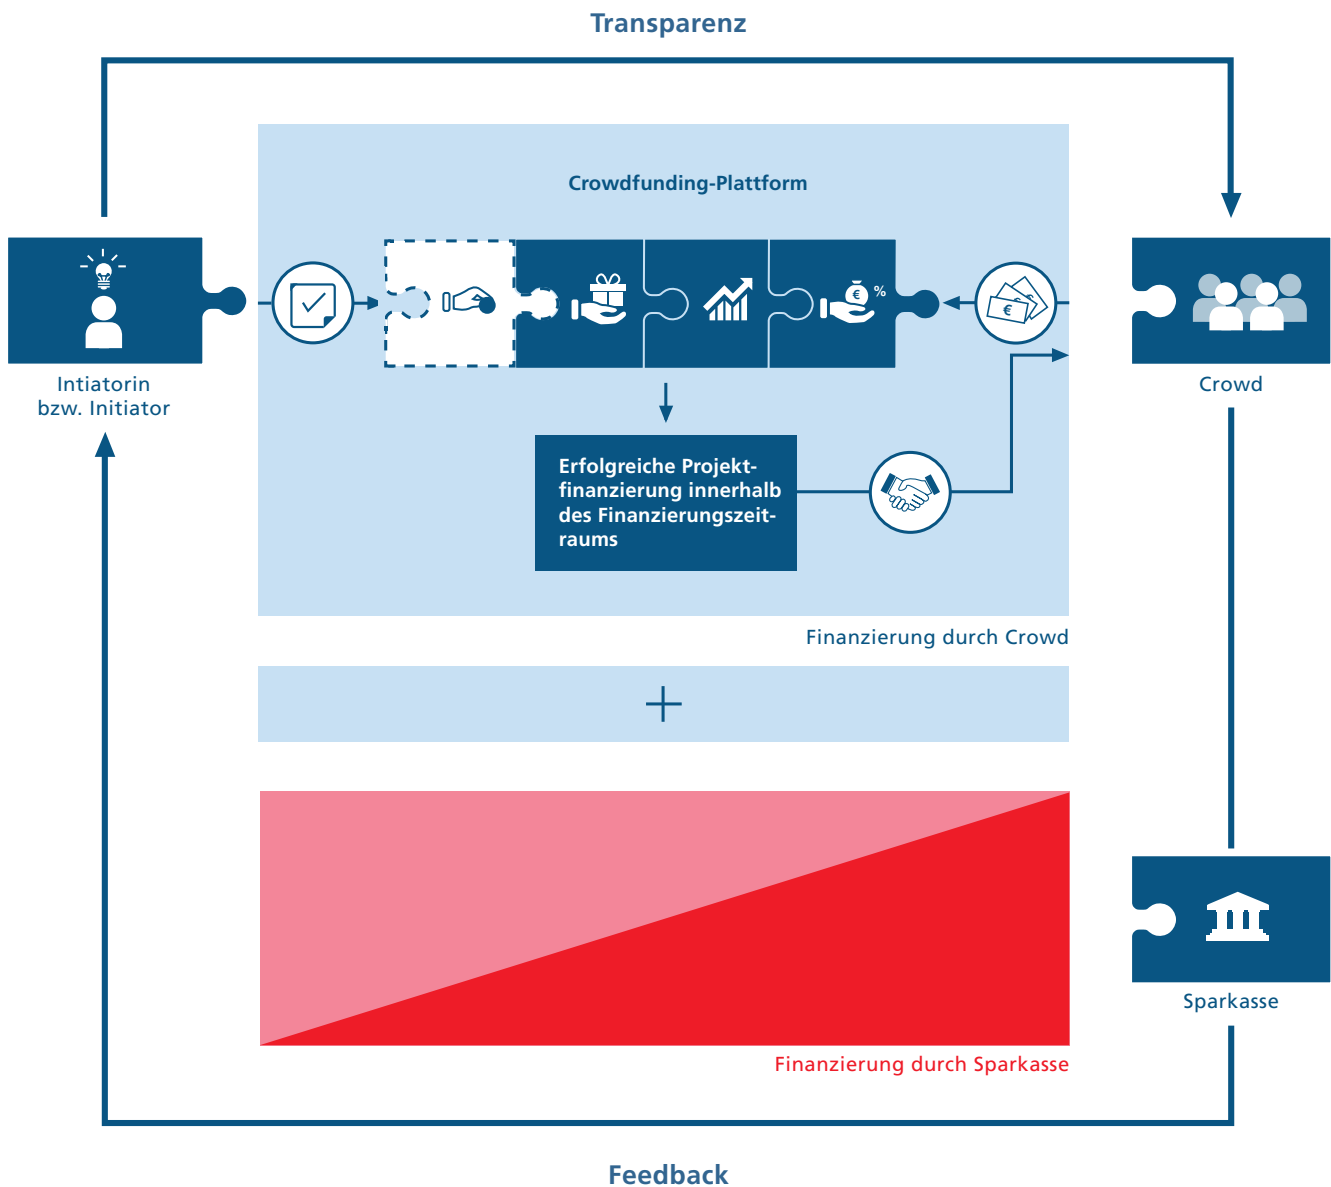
Transparenz

Crowdfunding-Plattform

Intiatorin bzw. Initiator

Crowd

Erfolgreiche Projektfinanzierung innerhalb des Finanzierungszeitraums

Finanzierung durch Crowd

+

Sparkasse

Finanzierung durch Sparkasse

Feedback